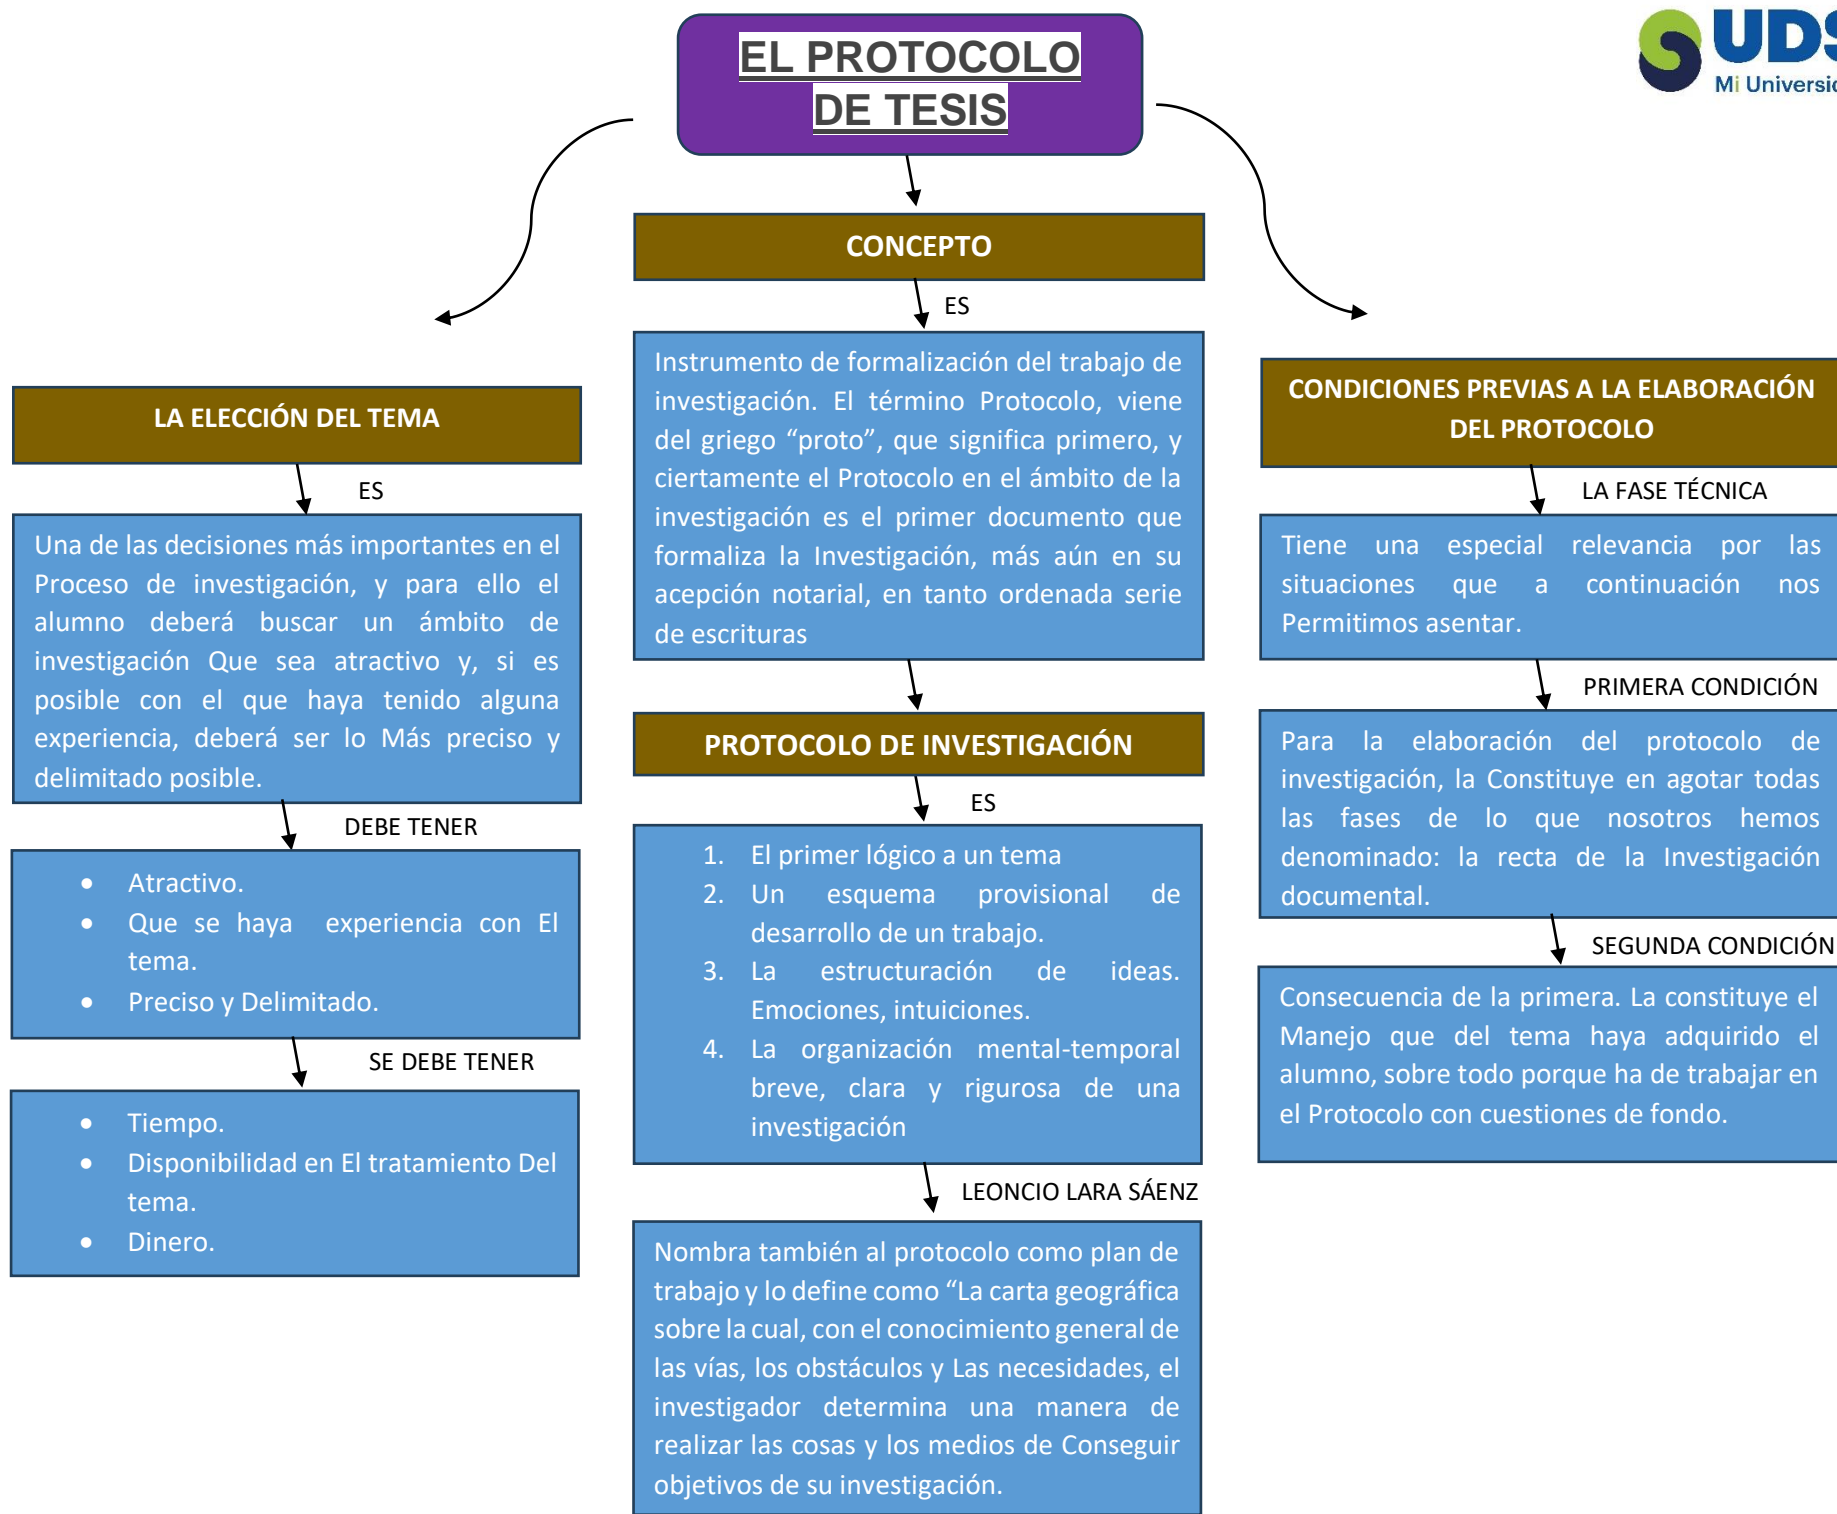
EL PROTOCOLO DE TESIS

UDS
Mi Universi

CONCEPTO

ES

Instrumento de formalización del trabajo de investigación. El término Protocolo, viene del griego “proto”, que significa primero, y ciertamente el Protocolo en el ámbito de la investigación es el primer documento que formaliza la Investigación, más aún en su acepción notarial, en tanto ordenada serie de escrituras

PROTOCOLO DE INVESTIGACIÓN

ES

1. El primer lógico a un tema
2. Un esquema provisional de desarrollo de un trabajo.
3. La estructuración de ideas. Emociones, intuiciones.
4. La organización mental-temporal breve, clara y rigurosa de una investigación

LEONCIO LARA SÁENZ

Nombra también al protocolo como plan de trabajo y lo define como “La carta geográfica sobre la cual, con el conocimiento general de las vías, los obstáculos y Las necesidades, el investigador determina una manera de realizar las cosas y los medios de Conseguir objetivos de su investigación.

LA ELECCIÓN DEL TEMA

ES

Una de las decisiones más importantes en el Proceso de investigación, y para ello el alumno deberá buscar un ámbito de investigación Que sea atractivo y, si es posible con el que haya tenido alguna experiencia, deberá ser lo Más preciso y delimitado posible.

DEBE TENER

• Atractivo.
• Que se haya experiencia con El tema.
• Preciso y Delimitado.

SE DEBE TENER

• Tiempo.
• Disponibilidad en El tratamiento Del tema.
• Dinero.

CONDICIONES PREVIAS A LA ELABORACIÓN DEL PROTOCOLO

LA FASE TÉCNICA

Tiene una especial relevancia por las situaciones que a continuación nos Permitimos asentar.

PRIMERA CONDICIÓN

Para la elaboración del protocolo de investigación, la Constituye en agotar todas las fases de lo que nosotros hemos denominado: la recta de la Investigación documental.

SEGUNDA CONDICIÓN

Consecuencia de la primera. La constituye el Manejo que del tema haya adquirido el alumno, sobre todo porque ha de trabajar en el Protocolo con cuestiones de fondo.